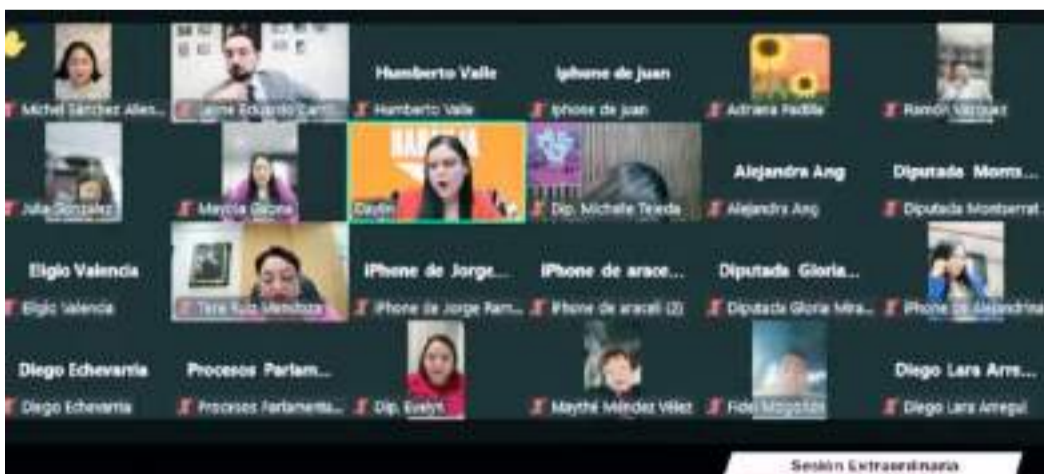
Michel Sánchez Allen...
Jaime Eduardo Carr...
Humberto Valle
Humberto Valle
Iphone de juan
Iphone de juan
Adriana Padilla
Ramón Vázquez
Julia González
Maythe Gloria
Daylin
Dip. Michelle Tejeda
Alejandra Ang
Alejandra Ang
Diputada Monts...
Diputada Montserrat...
Eligio Valencia
Eligio Valencia
Tere Ruiz Mendoza
iPhone de Jorge...
iPhone de Jorge Ram...
iPhone de arace...
iPhone de araceli (2)
Diputada Gloria...
Diputada Gloria Mira...
iPhone de Alejandrina
Diego Echevarria
Diego Echevarria
Procesos Parlam...
Procesos Parlamenta...
Dip. Evelyn
Maythé Méndez Vélez
Fidel Magaña
Diego Lara Arre...
Diego Lara Arregui
Sesión Extraordinaria